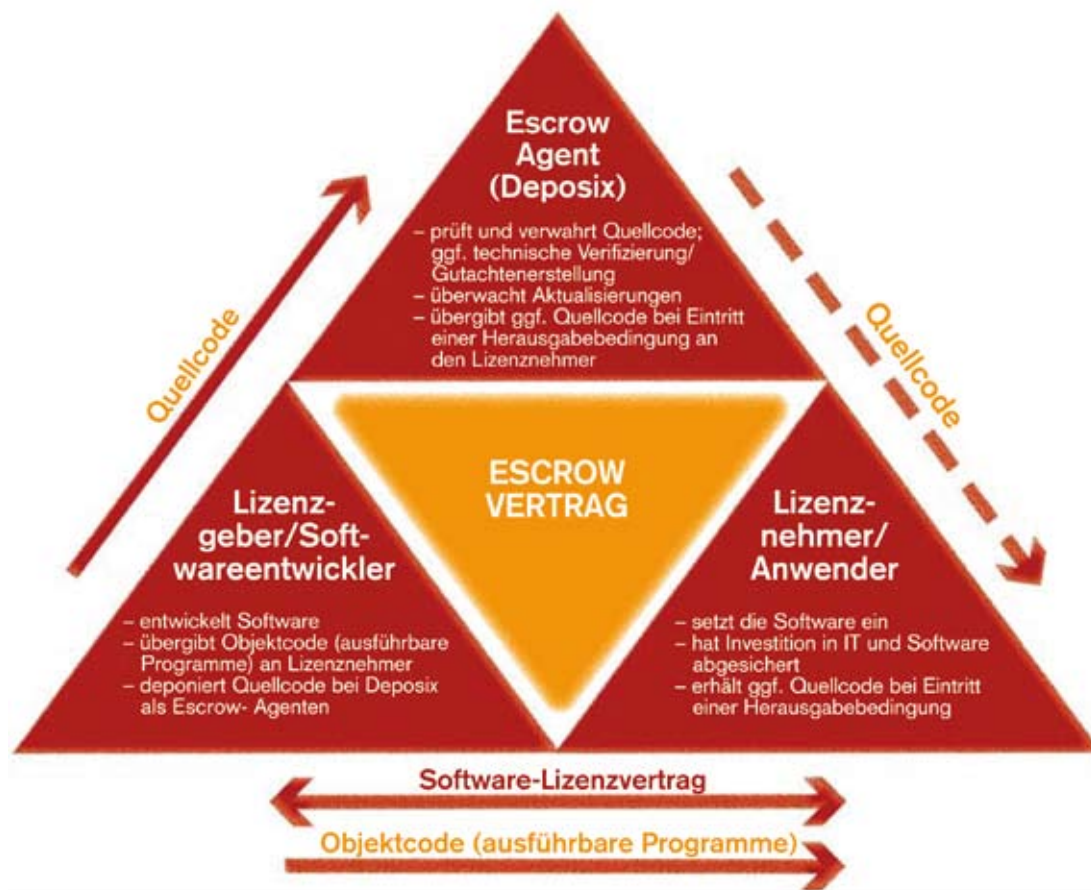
Escrow Agent (Deposix)

– prüft und verwahrt Quellcode; ggf. technische Verifizierung/ Gutachtenerstellung
– überwacht Aktualisierungen
– übergibt ggf. Quellcode bei Eintritt einer Herausgabebedingung an den Lizenznehmer

Quellcode

Quellcode

ESCROW VERTRAG

Lizenzgeber/Softwareentwickler

– entwickelt Software
– übergibt Objektcode (ausführbare Programme) an Lizenznehmer
– deponiert Quellcode bei Deposix als Escrow- Agenten

Lizenznehmer/ Anwender

– setzt die Software ein
– hat Investition in IT und Software abgesichert
– erhält ggf. Quellcode bei Eintritt einer Herausgabebedingung

Software-Lizenzvertrag

Objektcode (ausführbare Programme)